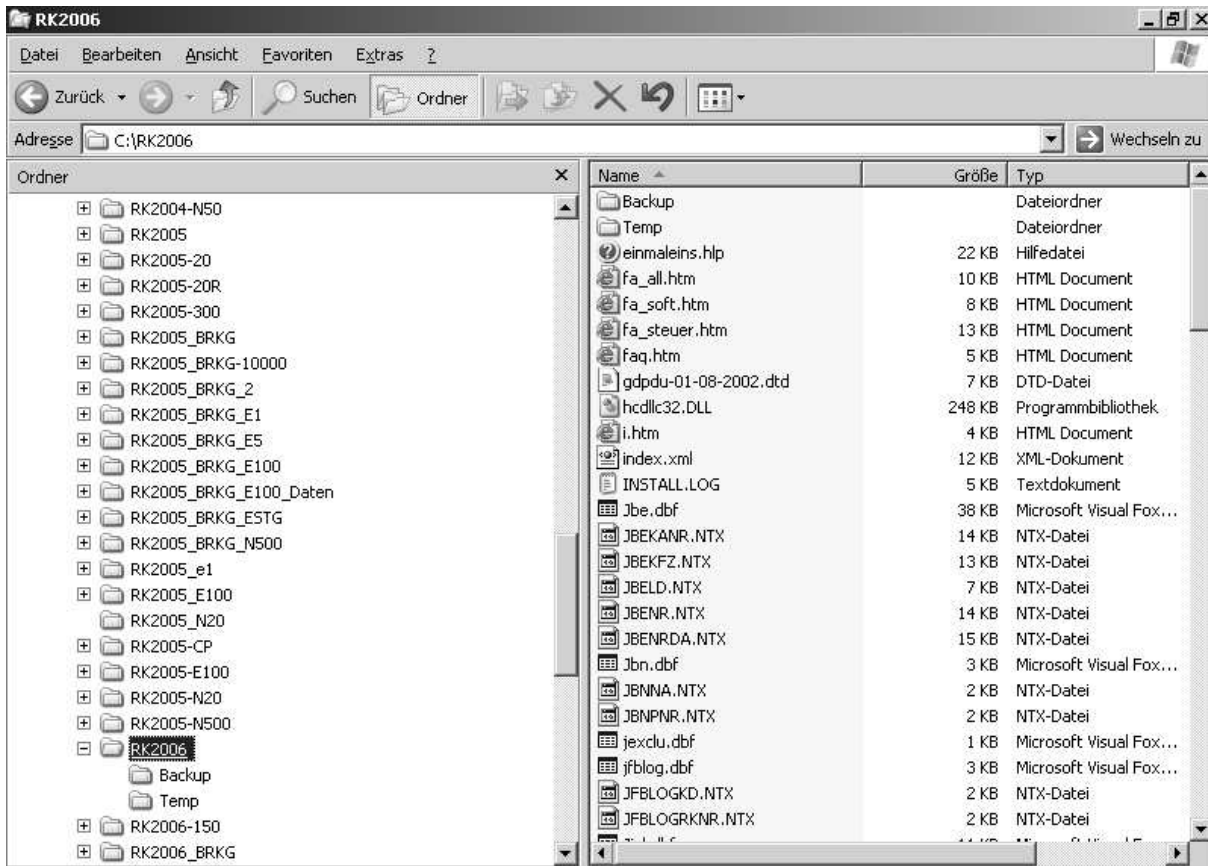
RK2006

Datei Bearbeiten Ansicht Favoriten Extras ?

Zurück Suchen Ordner

Adresse C:\RK2006 Wechseln zu

Ordner

RK2004-N50
RK2005
RK2005-20
RK2005-20R
RK2005-300
RK2005_BRKG
RK2005_BRKG-10000
RK2005_BRKG_2
RK2005_BRKG_E1
RK2005_BRKG_E5
RK2005_BRKG_E100
RK2005_BRKG_E100_Daten
RK2005_BRKG_ESTG
RK2005_BRKG_N500
RK2005_e1
RK2005_E100
RK2005_N20
RK2005-CP
RK2005-E100
RK2005-N20
RK2005-N500
RK2006
Backup
Temp
RK2006-150
RK2006_BRKG

| Name | Größe | Typ |
|---|---|---|
| Backup | | Dateiordner |
| Temp | | Dateiordner |
| einmaleins.hlp | 22 KB | Hilfedatei |
| fa_all.htm | 10 KB | HTML Document |
| fa_soft.htm | 8 KB | HTML Document |
| fa_steuer.htm | 13 KB | HTML Document |
| faq.htm | 5 KB | HTML Document |
| gdpdu-01-08-2002.dtd | 7 KB | DTD-Datei |
| hcdllc32.DLL | 248 KB | Programmbibliothek |
| i.htm | 4 KB | HTML Document |
| index.xml | 12 KB | XML-Dokument |
| INSTALL.LOG | 5 KB | Textdokument |
| Jbe.dbf | 38 KB | Microsoft Visual Fox... |
| JBEKANR.NTX | 14 KB | NTX-Datei |
| JBEKFZ.NTX | 13 KB | NTX-Datei |
| JBELD.NTX | 7 KB | NTX-Datei |
| JBENR.NTX | 14 KB | NTX-Datei |
| JBENRDA.NTX | 15 KB | NTX-Datei |
| Jbn.dbf | 3 KB | Microsoft Visual Fox... |
| JBNNA.NTX | 2 KB | NTX-Datei |
| JBNPNR.NTX | 2 KB | NTX-Datei |
| jexclu.dbf | 1 KB | Microsoft Visual Fox... |
| jfblog.dbf | 3 KB | Microsoft Visual Fox... |
| JFBLOGKD.NTX | 2 KB | NTX-Datei |
| JFBLOGRKNR.NTX | 2 KB | NTX-Datei |
| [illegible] | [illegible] | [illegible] |